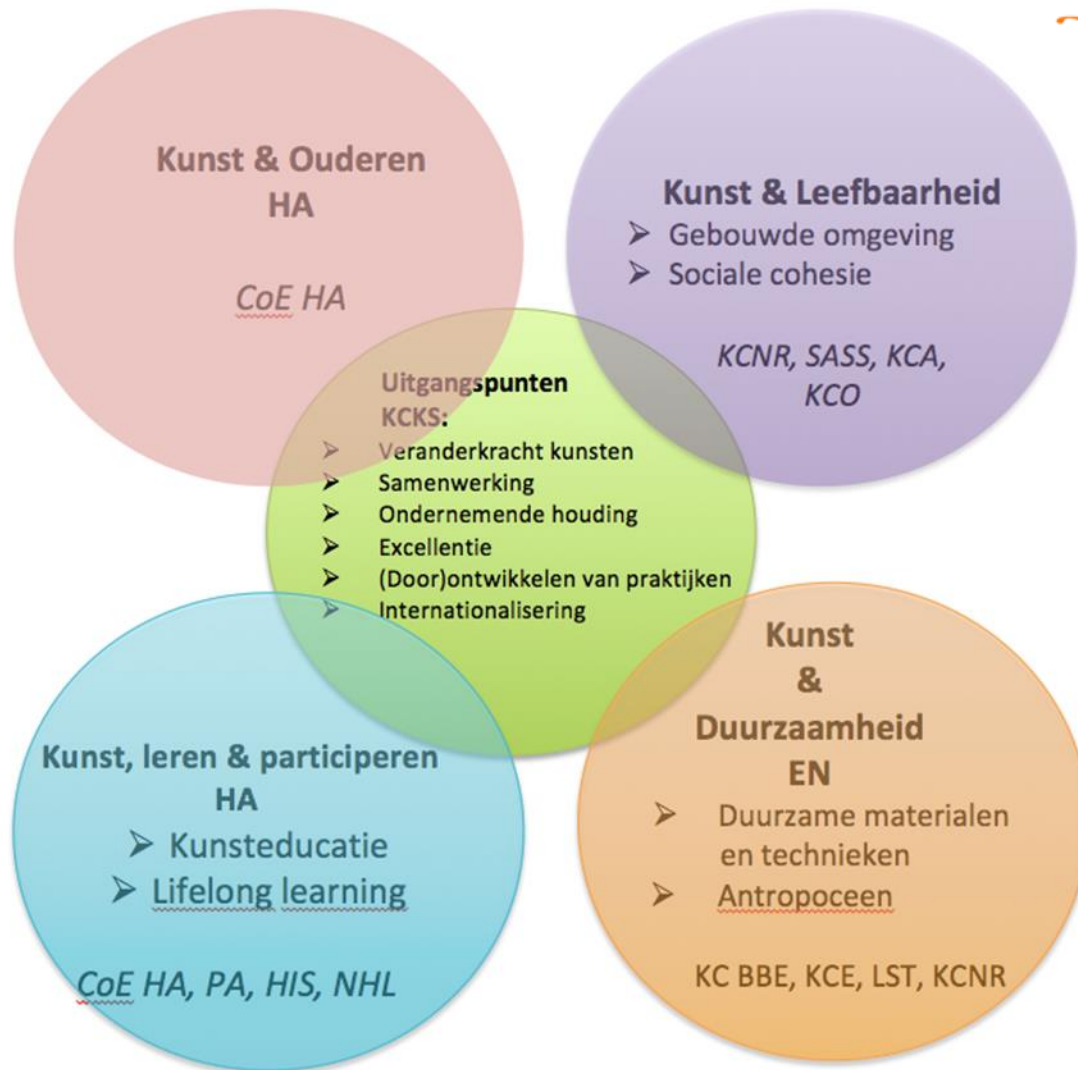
Kunst & Ouderen
HA

CoE HA

Kunst & Leefbaarheid
➢ Gebouwde omgeving
➢ Sociale cohesie

KCNR, SASS, KCA, KCO

Uitgangspunten KCKS:
➢ Veranderkracht kunsten
➢ Samenwerking
➢ Ondernemende houding
➢ Excellentie
➢ (Door)ontwikkelen van praktijken
➢ Internationalisering

Kunst, leren & participeren
HA
➢ Kunsteducatie
➢ Lifelong learning

CoE HA, PA, HIS, NHL

Kunst
&
Duurzaamheid
EN
➢ Duurzame materialen en technieken
➢ Antropoceen

KC BBE, KCE, LST, KCNR